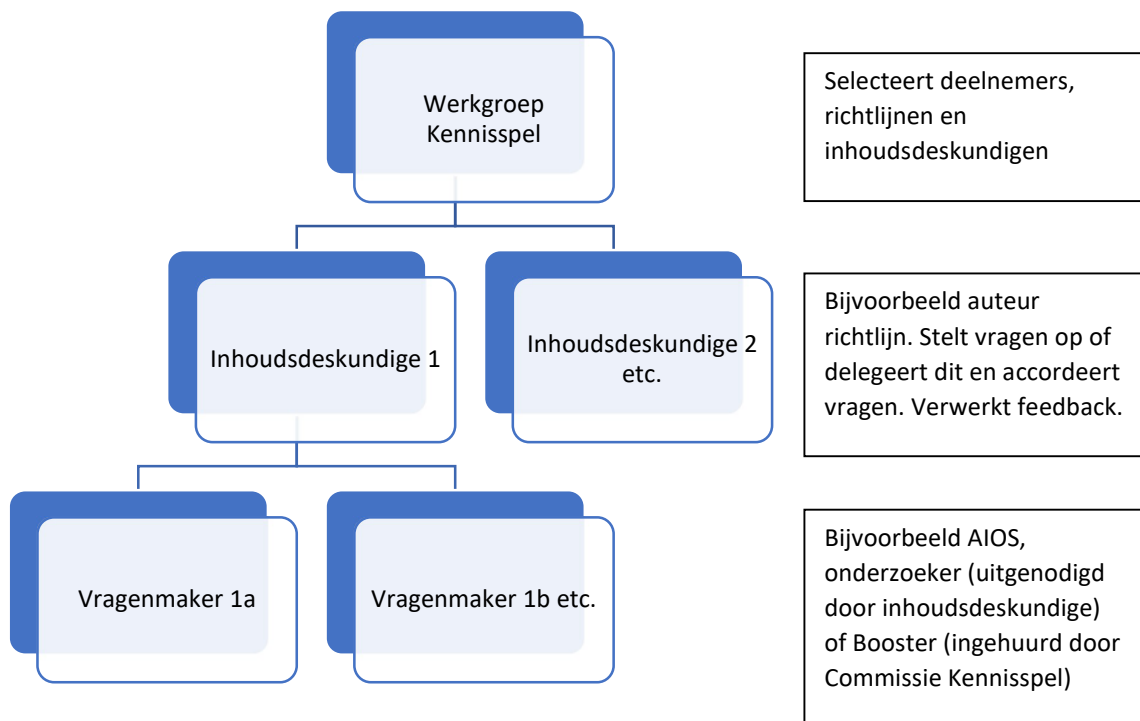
Werkgroep Kennisspel

Selecteert deelnemers, richtlijnen en inhoudsdeskundigen

Inhoudsdeskundige 1

Inhoudsdeskundige 2 etc.

Bijvoorbeeld auteur richtlijn. Stelt vragen op of delegeert dit en accordeert vragen. Verwerkt feedback.

Vragenmaker 1a

Vragenmaker 1b etc.

Bijvoorbeeld AIOS, onderzoeker (uitgenodigd door inhoudsdeskundige) of Booster (ingehuurd door Commissie Kennisspel)